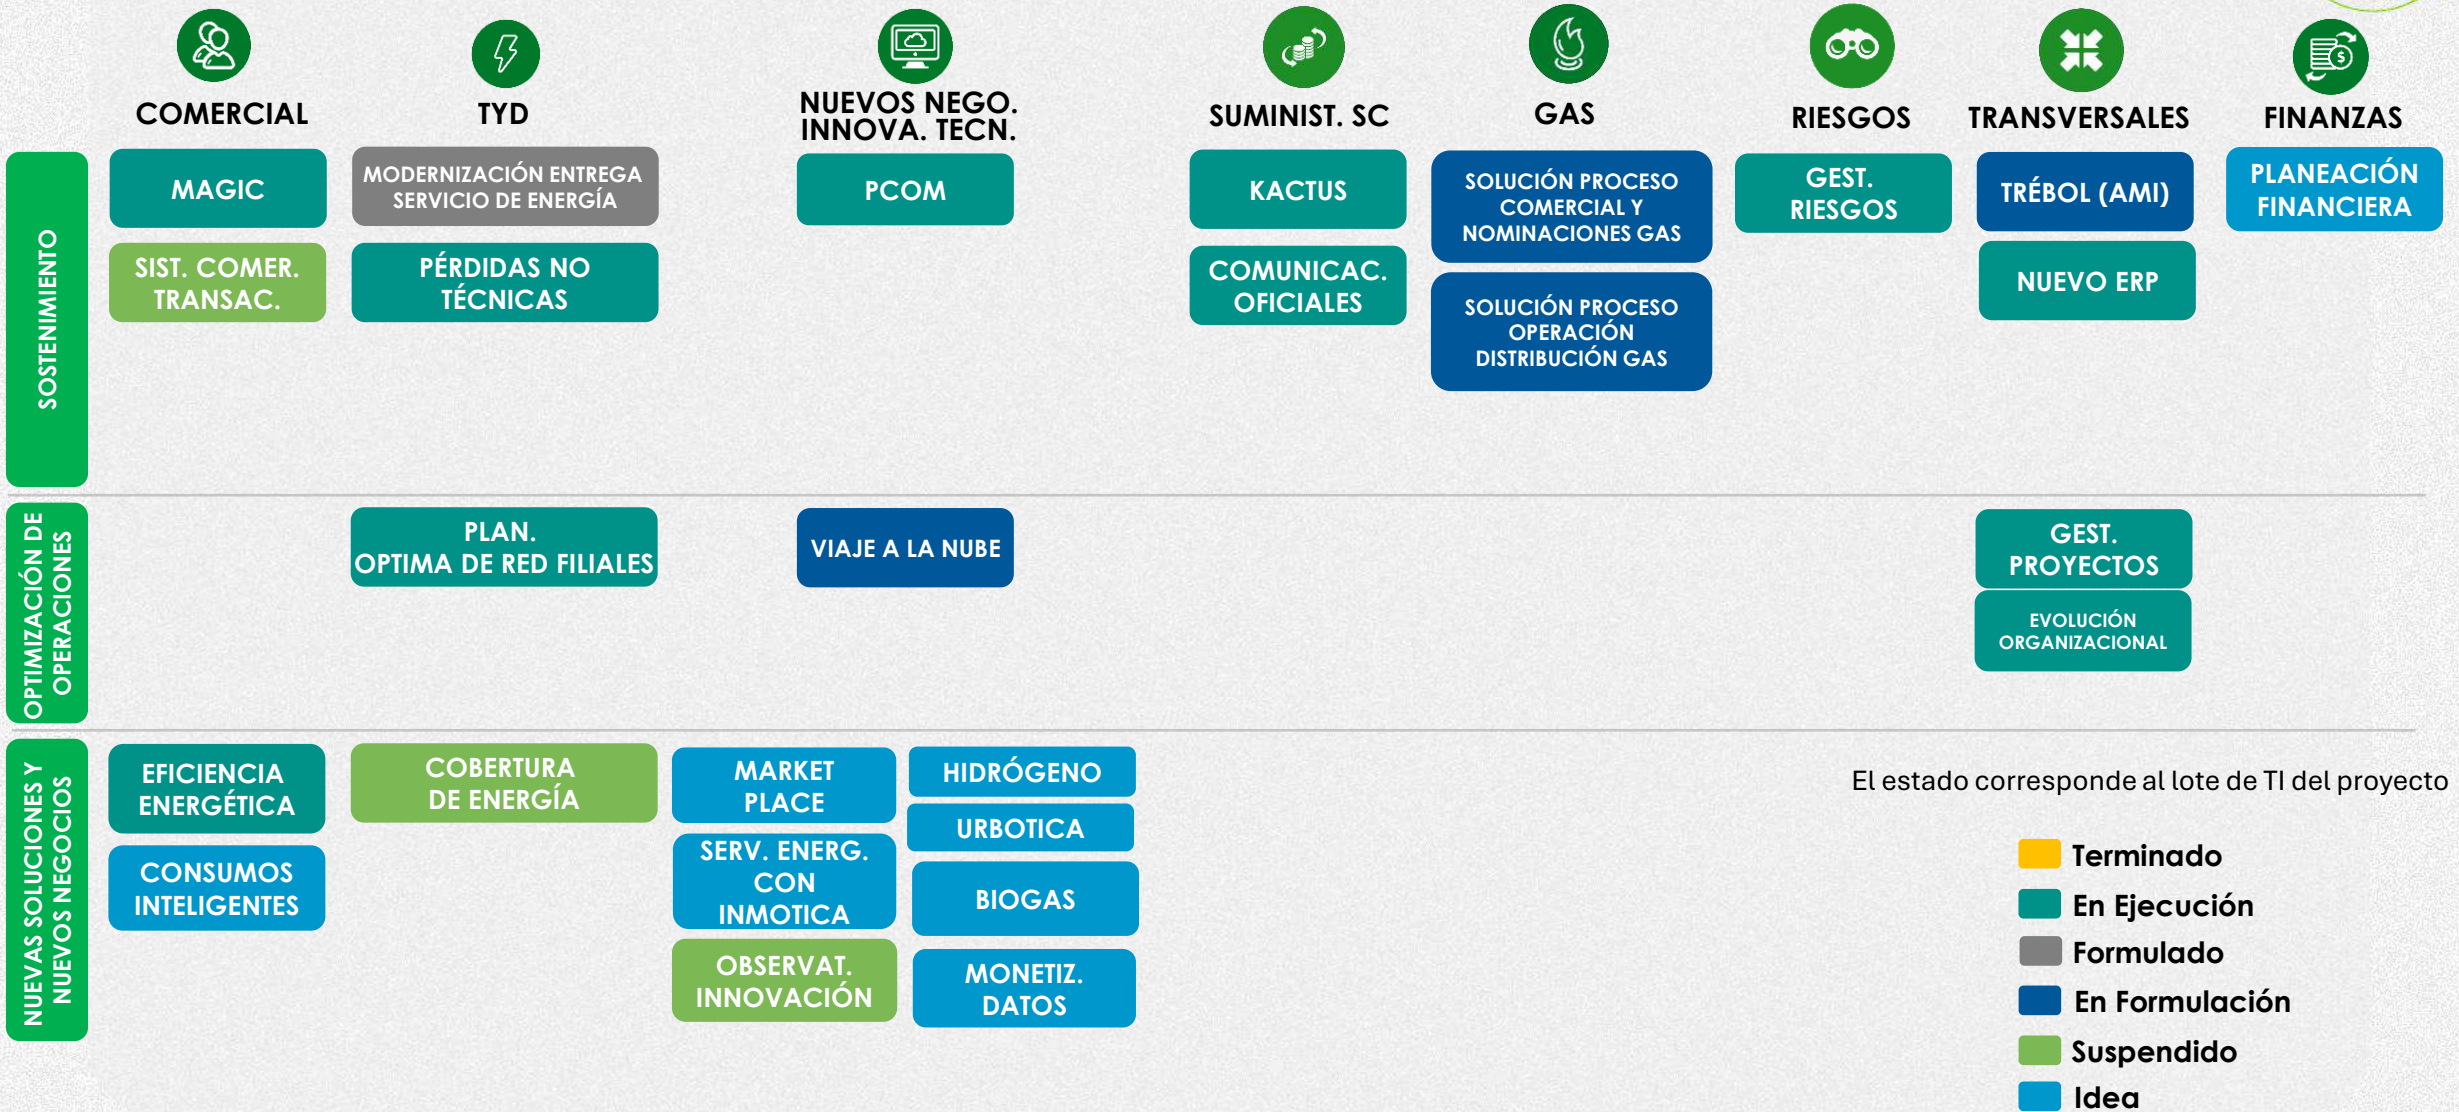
COMERCIAL

TYD

NUEVOS NEGO. INNOVA. TECN.

SUMINIST. SC

GAS

RIESGOS

TRANSVERSALES

FINANZAS

SOSTENIMIENTO

MAGIC

SIST. COMER. TRANSAC.

MODERNIZACIÓN ENTREGA SERVICIO DE ENERGÍA

PÉRDIDAS NO TÉCNICAS

PCOM

KACTUS

COMUNICAC. OFICIALES

SOLUCIÓN PROCESO COMERCIAL Y NOMINACIONES GAS

SOLUCIÓN PROCESO OPERACIÓN DISTRIBUCIÓN GAS

GEST. RIESGOS

TRÉBOL (AMI)

NUEVO ERP

PLANEACIÓN FINANCIERA

OPTIMIZACIÓN DE OPERACIONES

PLAN. OPTIMA DE RED FILIALES

VIAJE A LA NUBE

GEST. PROYECTOS

EVOLUCIÓN ORGANIZACIONAL

NUEVAS SOLUCIONES Y NUEVOS NEGOCIOS

EFICIENCIA ENERGÉTICA

CONSUMOS INTELIGENTES

COBERTURA DE ENERGÍA

MARKET PLACE

SERV. ENERG. CON INMOTICA

OBSERVAT. INNOVACIÓN

HIDRÓGENO

URBOTICA

BIOGAS

MONETIZ. DATOS

El estado corresponde al lote de TI del proyecto

Terminado
En Ejecución
Formulado
En Formulación
Suspendido
Idea